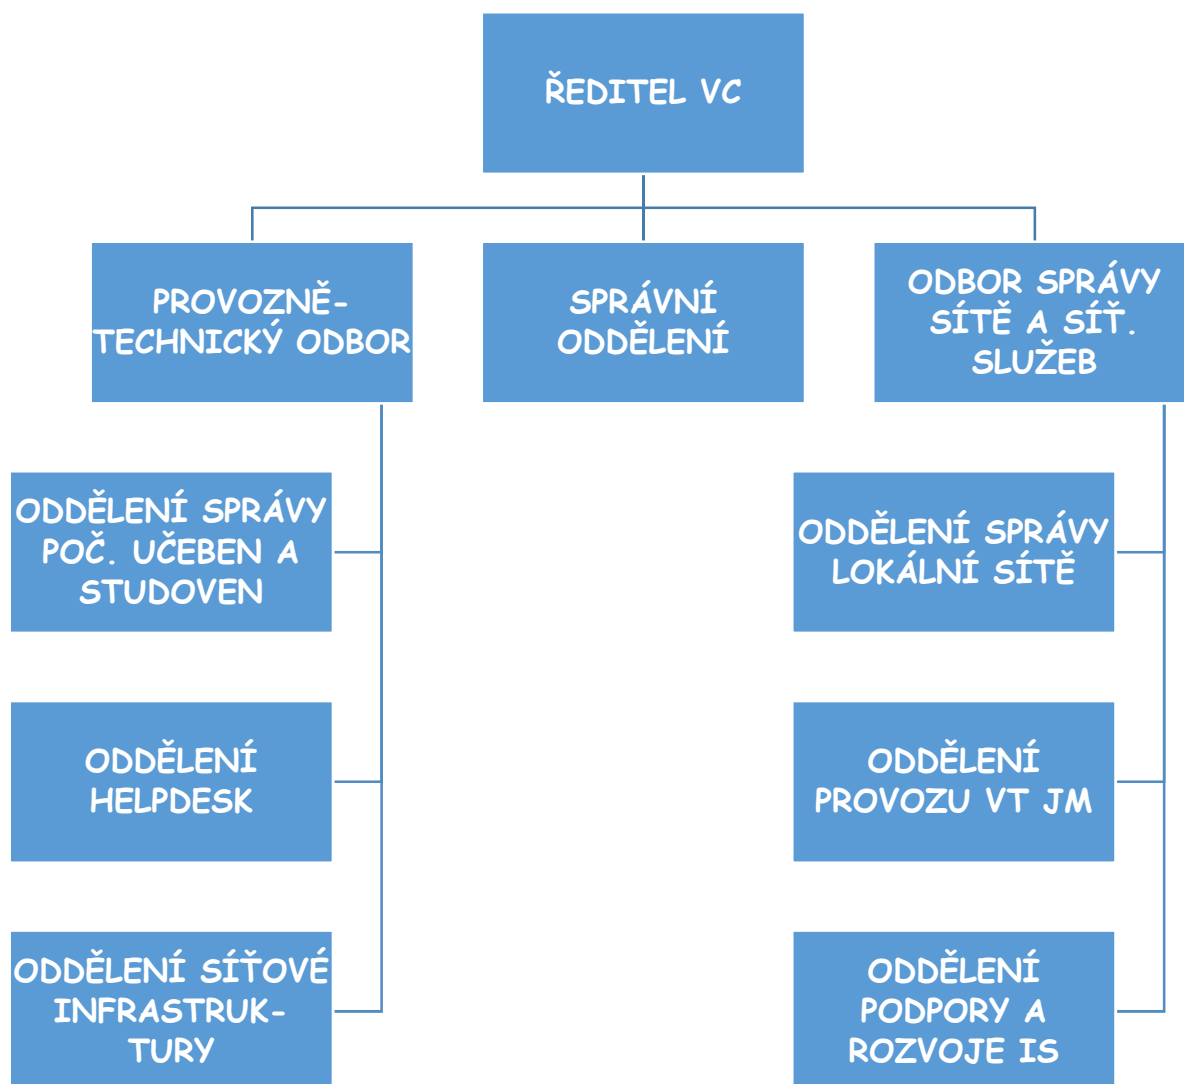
ŘEDITEL VC

PROVOZNĚ-TECHNICKÝ ODBOR

SPRÁVNÍ ODDĚLENÍ

ODBOR SPRÁVY SÍTĚ A SÍŤ. SLUŽEB

ODDĚLENÍ SPRÁVY POČ. UČEBEN A STUDOVEN

ODDĚLENÍ HELPDESK

ODDĚLENÍ SÍŤOVÉ INFRASTRUKTURY

ODDĚLENÍ SPRÁVY LOKÁLNÍ SÍTĚ

ODDĚLENÍ PROVOZU VT JM

ODDĚLENÍ PODPORY A ROZVOJE IS